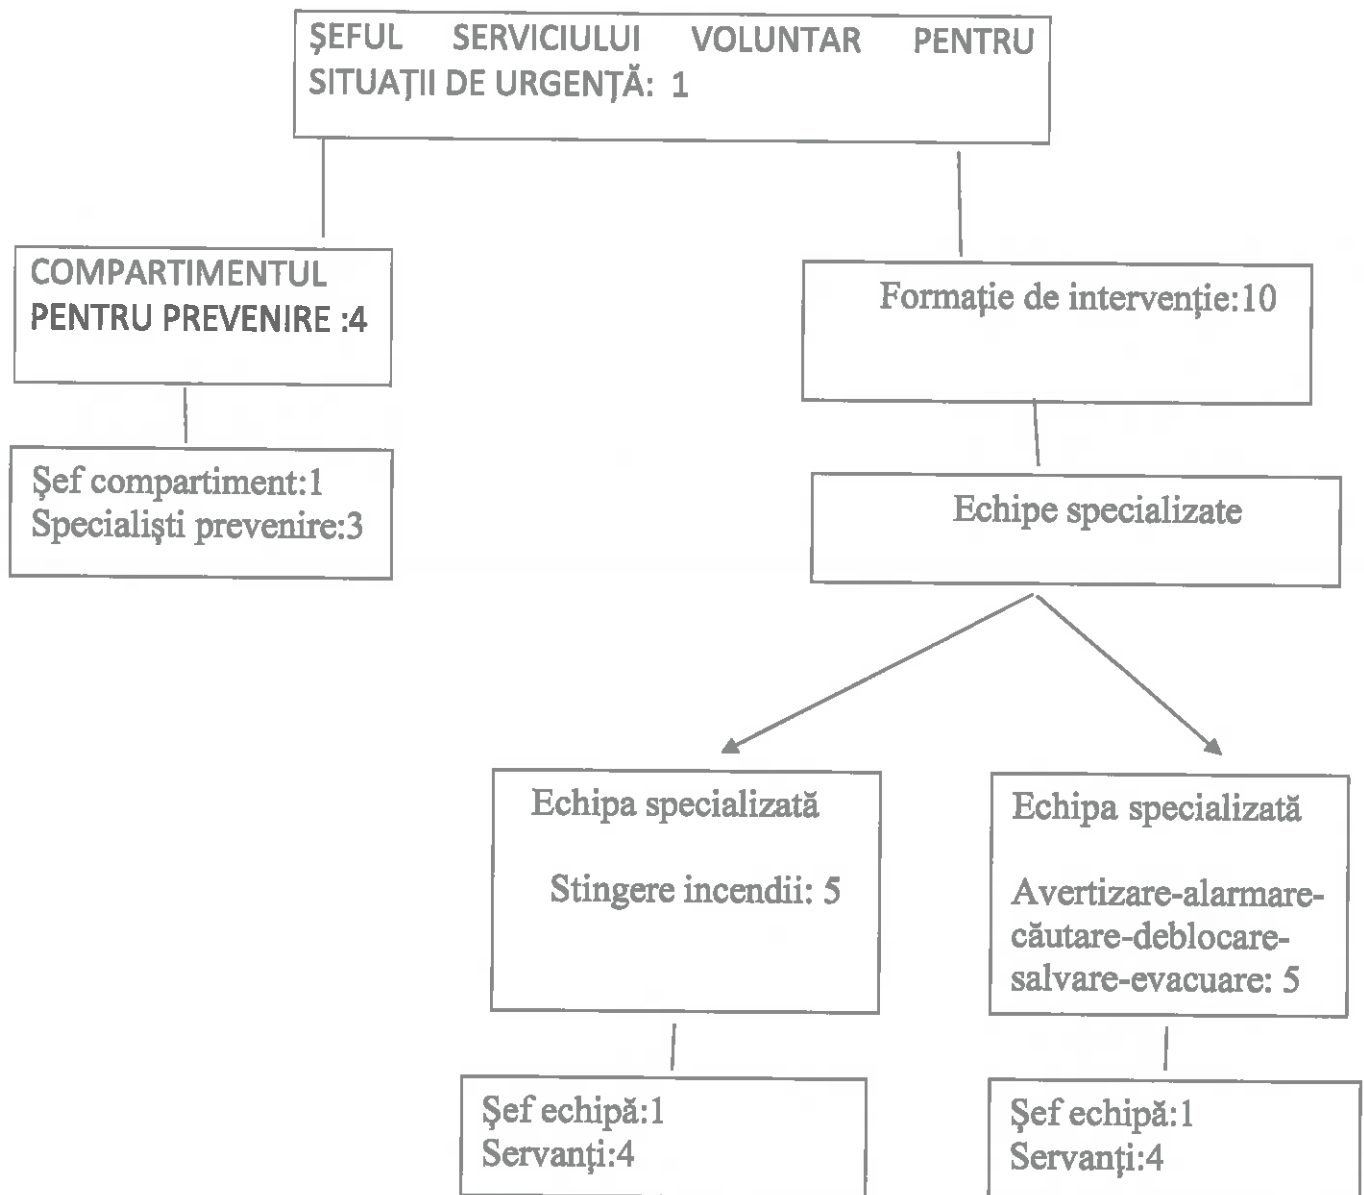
ŞEFUL SERVICIULUI VOLUNTAR PENTRU SITUAŢII DE URGENŢĂ: 1

COMPARTIMENTUL PENTRU PREVENIRE :4

Şef compartiment:1
Specialişti prevenire:3

Formaţie de intervenţie:10

Echipe specializate

Echipa specializată

Stingere incendii: 5

Şef echipă:1
Servanţi:4

Echipa specializată

Avertizare-alarmare-căutare-deblocare-salvare-evacuare: 5

Şef echipă:1
Servanţi:4